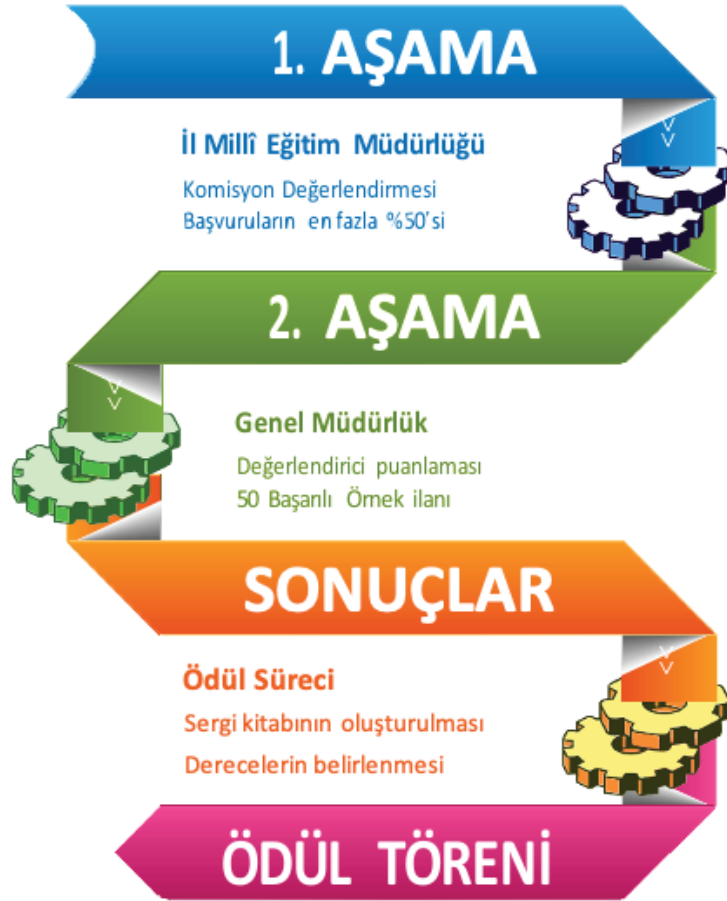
1. AŞAMA

İl Millî Eğitim Müdürlüğü

Komisyon Değerlendirmesi
Başvuruların en fazla %50'si

2. AŞAMA

Genel Müdürlük

Değerlendirici puanlaması
50 Başarılı Örnek ilanı

SONUÇLAR

Ödül Süreci

Sergi kitabının oluşturulması
Derecelerin belirlenmesi

ÖDÜL TÖRENİ